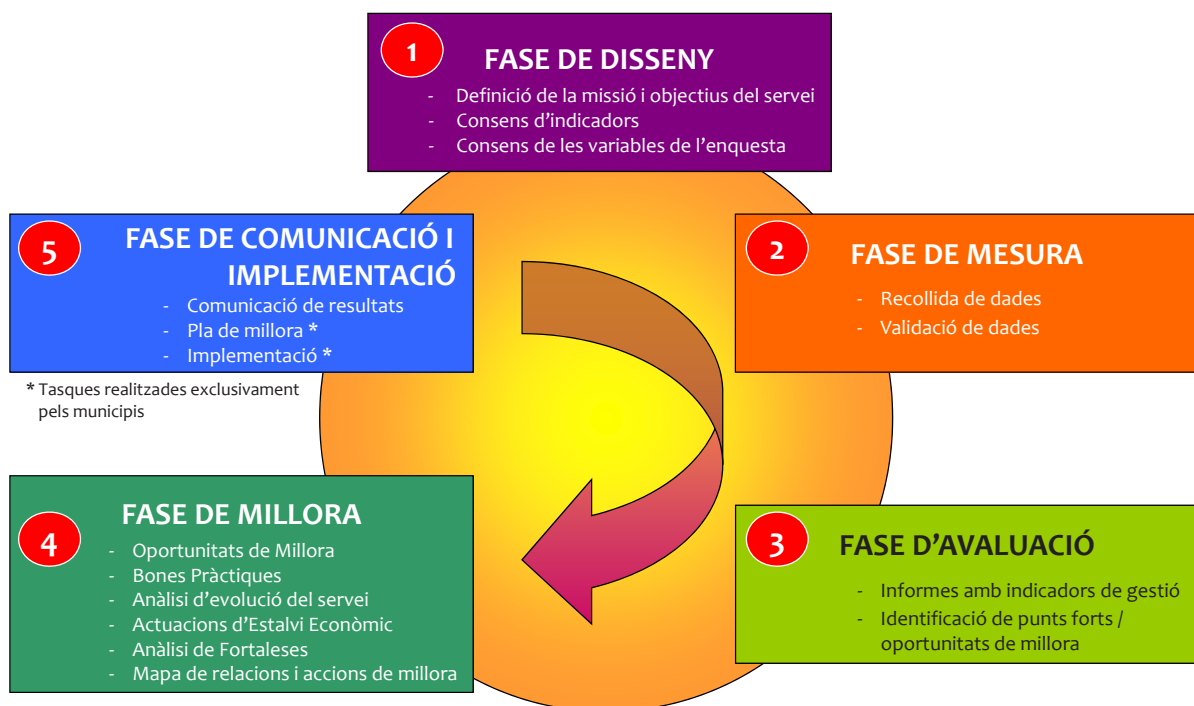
1 FASE DE DISSENY
- Definició de la missió i objectius del servei
- Consens d'indicadors
- Consens de les variables de l'enquesta

5 FASE DE COMUNICACIÓ I IMPLEMENTACIÓ
- Comunicació de resultats
- Pla de millora *
- Implementació *

* Tasques realitzades exclusivament pels municipis

2 FASE DE MESURA
- Recollida de dades
- Validació de dades

4 FASE DE MILLORA
- Oportunitats de Millora
- Bones Pràctiques
- Anàlisi d'evolució del servei
- Actuacions d'Estalvi Econòmic
- Anàlisi de Fortaleses
- Mapa de relacions i accions de millora

3 FASE D'AVALUACIÓ
- Informes amb indicadors de gestió
- Identificació de punts forts / oportunitats de millora